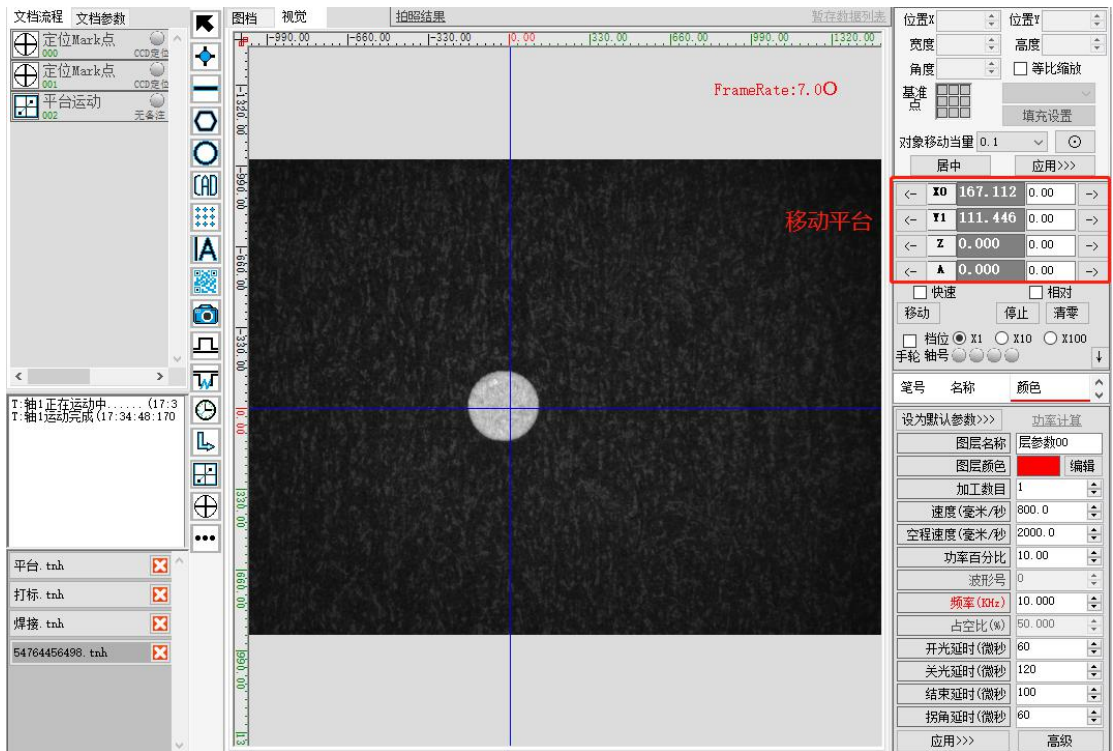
文档流程 文档参数

定位Mark点
000
CCD定位

定位Mark点
001
CCD定位

平台运动
002
无备注

T:轴1正在运动中......(17:3
T:轴1运动完成(17:34:48:170

平台.tnh
打标.tnh
焊接.tnh
54764456498.tnh

图档 视觉 拍照结果 暂存数据列表

-990.00 -660.00 -330.00 0.00 330.00 660.00 990.00 1320.00

FrameRate:7.00

位置X 位置Y
宽度 高度
角度 等比缩放
基准点
填充设置
对象移动当量 0.1
居中 应用>>>

| <- | X0 | 167.112 | 0.00 | -> |
|---|---|---|---|---|
| <- | Y1 | 111.446 | 0.00 | -> |
| <- | Z | 0.000 | 0.00 | -> |
| <- | A | 0.000 | 0.00 | -> |

移动平台

快速 相对
移动 停止 清零
档位 X1 X10 X100
手轮 轴号

笔号 名称 颜色

设为默认参数>>> 功率计算

| 图层名称 | 层参数00 |
|---|---|
| 图层颜色 | 编辑 |
| 加工数目 | 1 |
| 速度(毫米/秒 | 800.0 |
| 空程速度(毫米/秒 | 2000.0 |
| 功率百分比 | 10.00 |
| 波形号 | 0 |
| 频率(KHz) | 10.000 |
| 占空比(%) | 50.000 |
| 开光延时(微秒 | 60 |
| 关光延时(微秒 | 120 |
| 结束延时(微秒 | 100 |
| 拐角延时(微秒 | 60 |

应用>>> 高级